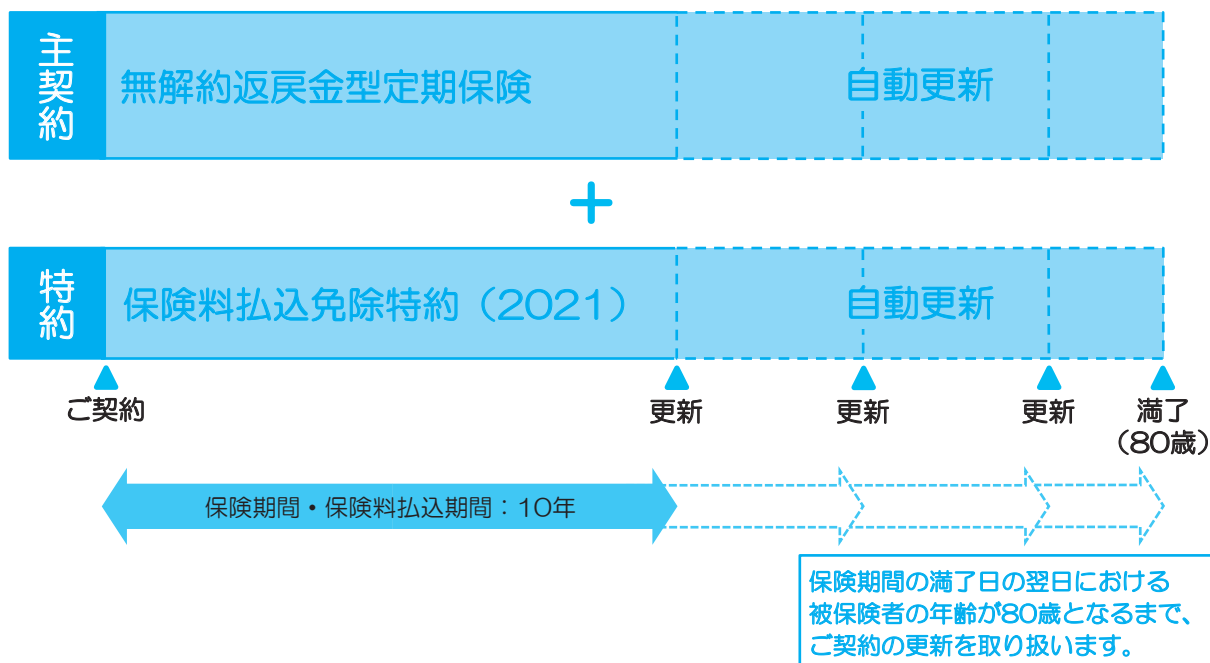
主契約

無解約返戻金型定期保険

自動更新

+

特約

保険料払込免除特約（2021）

自動更新

ご契約

更新

更新

更新

満了
（80歳）

保険期間・保険料払込期間：10年

保険期間の満了日の翌日における被保険者の年齢が80歳となるまで、ご契約の更新を取り扱います。